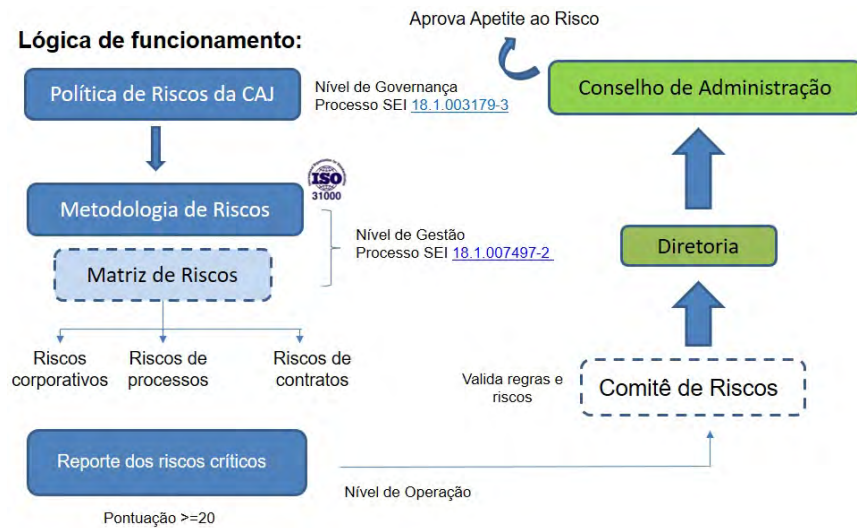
Lógica de funcionamento:

Aprova Apetite ao Risco

Política de Riscos da CAJ

Nível de Governança
Processo SEI 18.1.003179-3

Conselho de Administração

ISO 31000

Metodologia de Riscos

Matriz de Riscos

Nível de Gestão
Processo SEI 18.1.007497-2

Diretoria

Riscos corporativos

Riscos de processos

Riscos de contratos

Valida regras e riscos

Comitê de Riscos

Reporte dos riscos críticos

Nível de Operação

Pontuação >=20